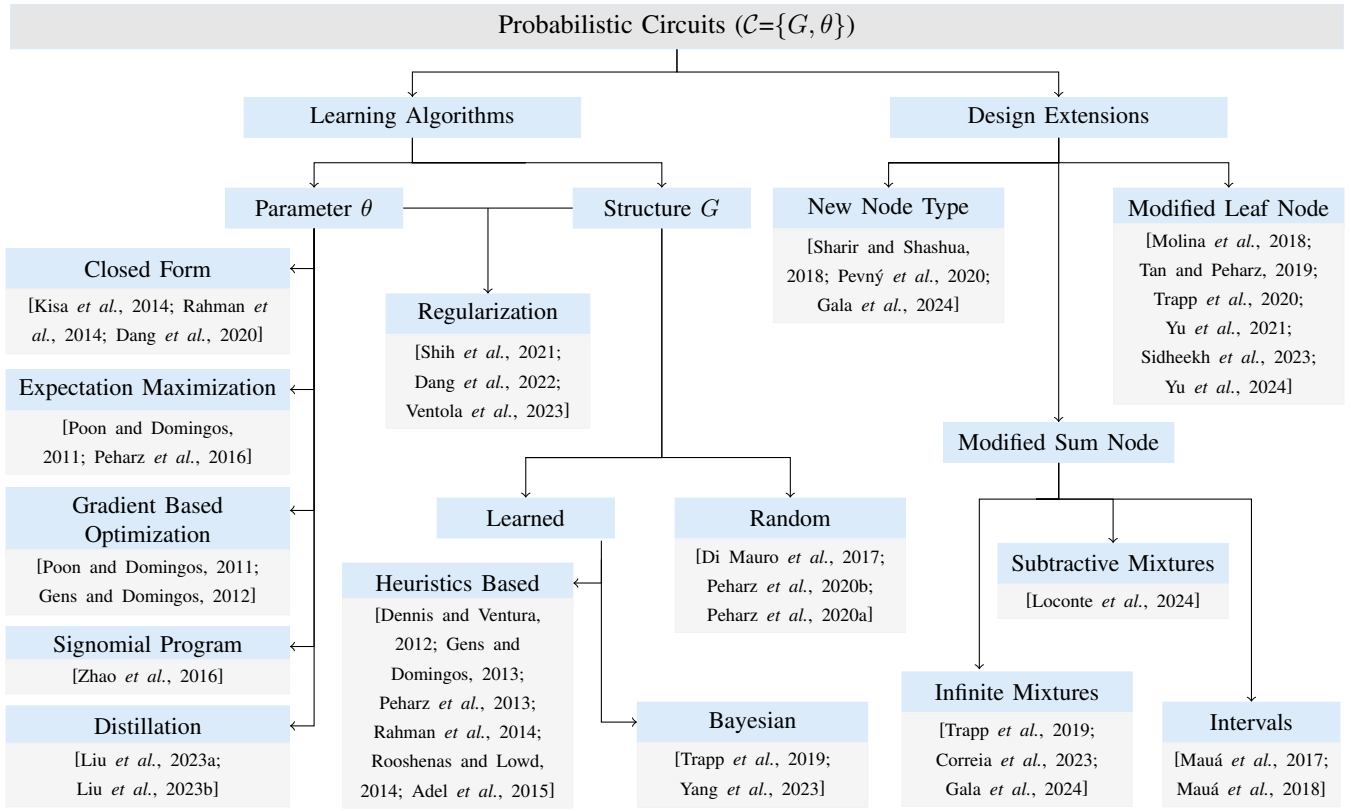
Probabilistic Circuits ($\mathcal{C}=\{G,\theta\}$)

Learning Algorithms

Design Extensions

Parameter $\theta$

Structure $G$

New Node Type
[Sharir and Shashua, 2018; Pevný et al., 2020; Gala et al., 2024]

Modified Leaf Node
[Molina et al., 2018; Tan and Peharz, 2019; Trapp et al., 2020; Yu et al., 2021; Sidheekh et al., 2023; Yu et al., 2024]

Closed Form
[Kisa et al., 2014; Rahman et al., 2014; Dang et al., 2020]

Regularization
[Shih et al., 2021; Dang et al., 2022; Ventola et al., 2023]

Expectation Maximization
[Poon and Domingos, 2011; Peharz et al., 2016]

Modified Sum Node

Gradient Based Optimization
[Poon and Domingos, 2011; Gens and Domingos, 2012]

Learned

Random
[Di Mauro et al., 2017; Peharz et al., 2020b; Peharz et al., 2020a]

Subtractive Mixtures
[Loconte et al., 2024]

Heuristics Based
[Dennis and Ventura, 2012; Gens and Domingos, 2013; Peharz et al., 2013; Rahman et al., 2014; Rooshenas and Lowd, 2014; Adel et al., 2015]

Signomial Program
[Zhao et al., 2016]

Distillation
[Liu et al., 2023a; Liu et al., 2023b]

Bayesian
[Trapp et al., 2019; Yang et al., 2023]

Infinite Mixtures
[Trapp et al., 2019; Correia et al., 2023; Gala et al., 2024]

Intervals
[Mauá et al., 2017; Mauá et al., 2018]